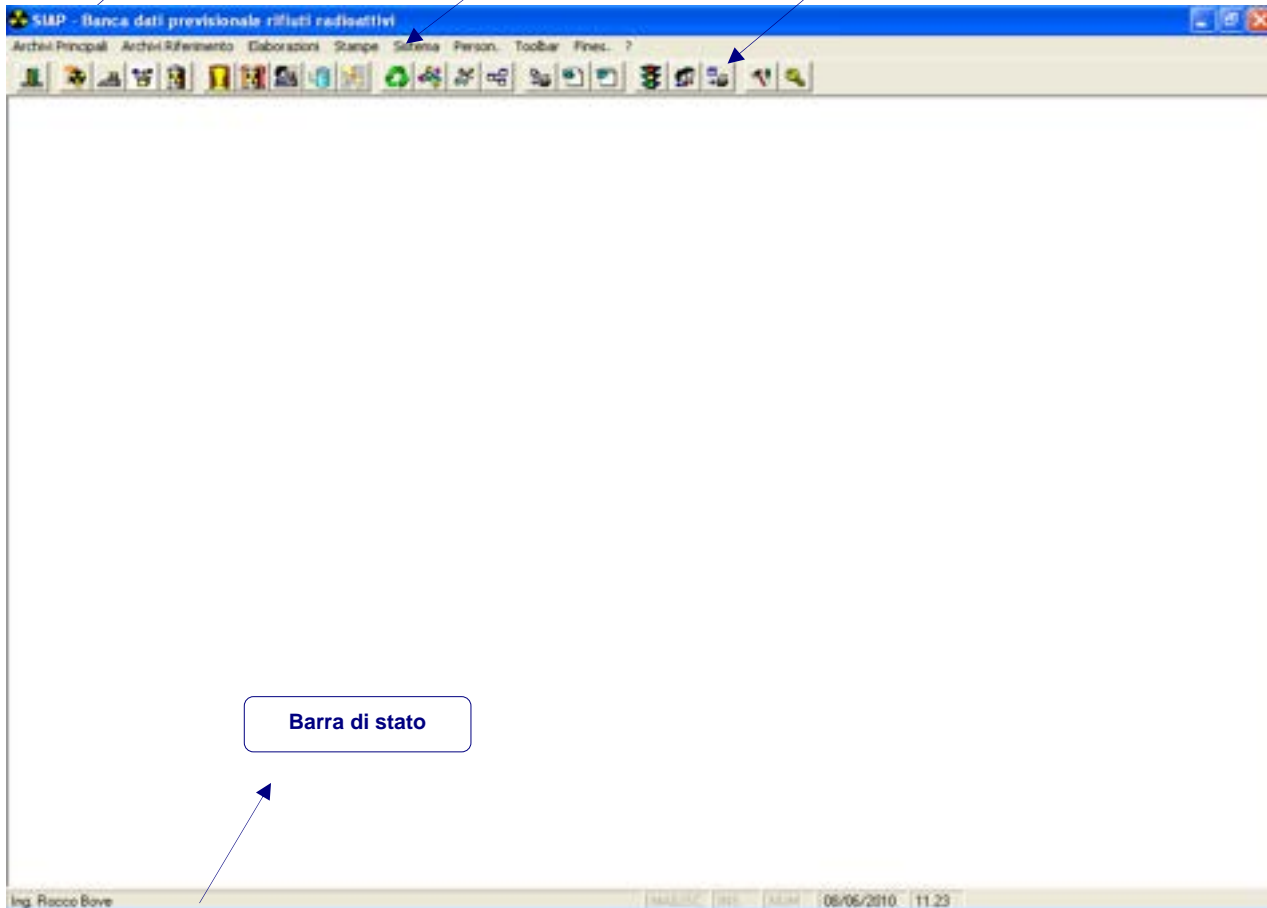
SIAP - Banca dati previsionale rifiuti radioattivi

Archivi Principali Archivi Riferimento Elaborazioni Stampe Sistema Person. Toolbar Fines. ?

Barra di stato

Ing. Rocco Bove

MAIUSC INS NUM 08/06/2010 11.23